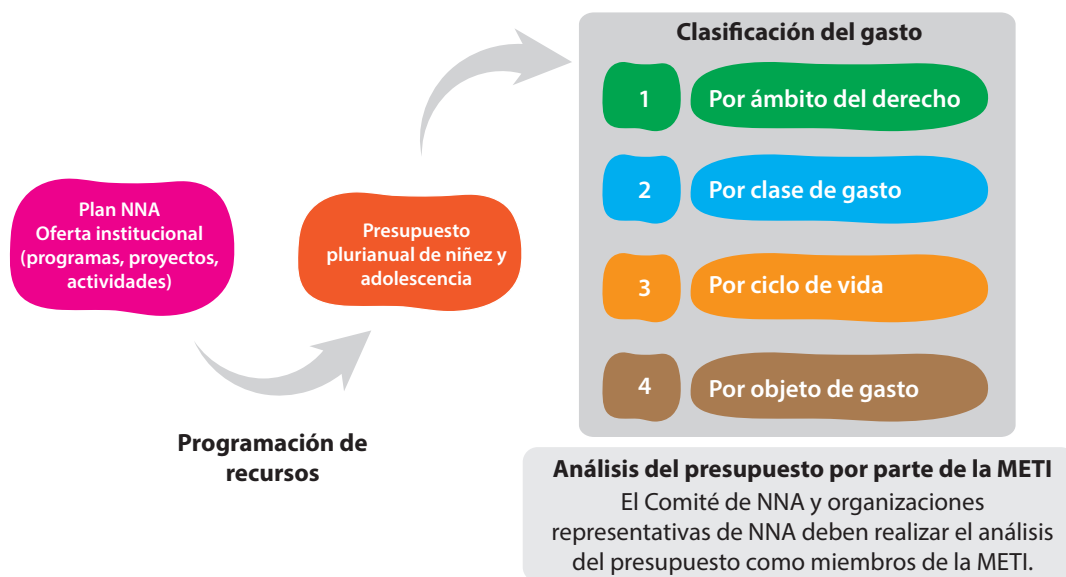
Plan NNA
Oferta institucional
(programas, proyectos, actividades)

Programación de recursos

Presupuesto plurianual de niñez y adolescencia

Clasificación del gasto

1 Por ámbito del derecho

2 Por clase de gasto

3 Por ciclo de vida

4 Por objeto de gasto

Análisis del presupuesto por parte de la METI
El Comité de NNA y organizaciones representativas de NNA deben realizar el análisis del presupuesto como miembros de la METI.